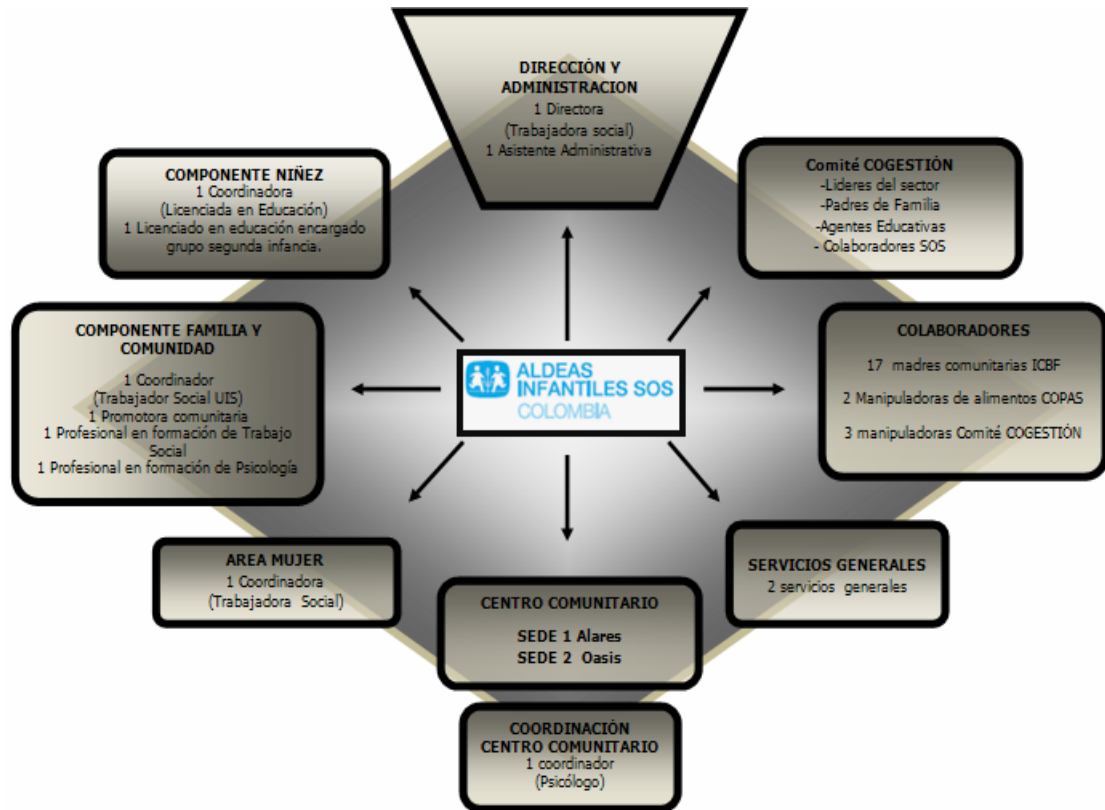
DIRECCIÒN Y ADMINISTRACION
1 Directora
(Trabajadora social)
1 Asistente Administrativa

COMPONENTE NIÑEZ
1 Coordinadora
(Licenciada en Educación)
1 Licenciado en educación encargado grupo segunda infancia.

Comité COGESTIÓN
-Lideres del sector
-Padres de Familia
-Agentes Educativas
- Colaboradores SOS

COMPONENTE FAMILIA Y COMUNIDAD
1 Coordinador
(Trabajador Social UIS)
1 Promotora comunitaria
1 Profesional en formación de Trabajo Social
1 Profesional en formación de Psicología

ALDEAS INFANTILES SOS
COLOMBIA

COLABORADORES
17 madres comunitarias ICBF
2 Manipuladoras de alimentos COPAS
3 manipuladoras Comité COGESTIÓN

AREA MUJER
1 Coordinadora
(Trabajadora Social)

SERVICIOS GENERALES
2 servicios generales

CENTRO COMUNITARIO
SEDE 1 Alares
SEDE 2 Oasis

COORDINACIÓN CENTRO COMUNITARIO
1 coordinador
(Psicólogo)